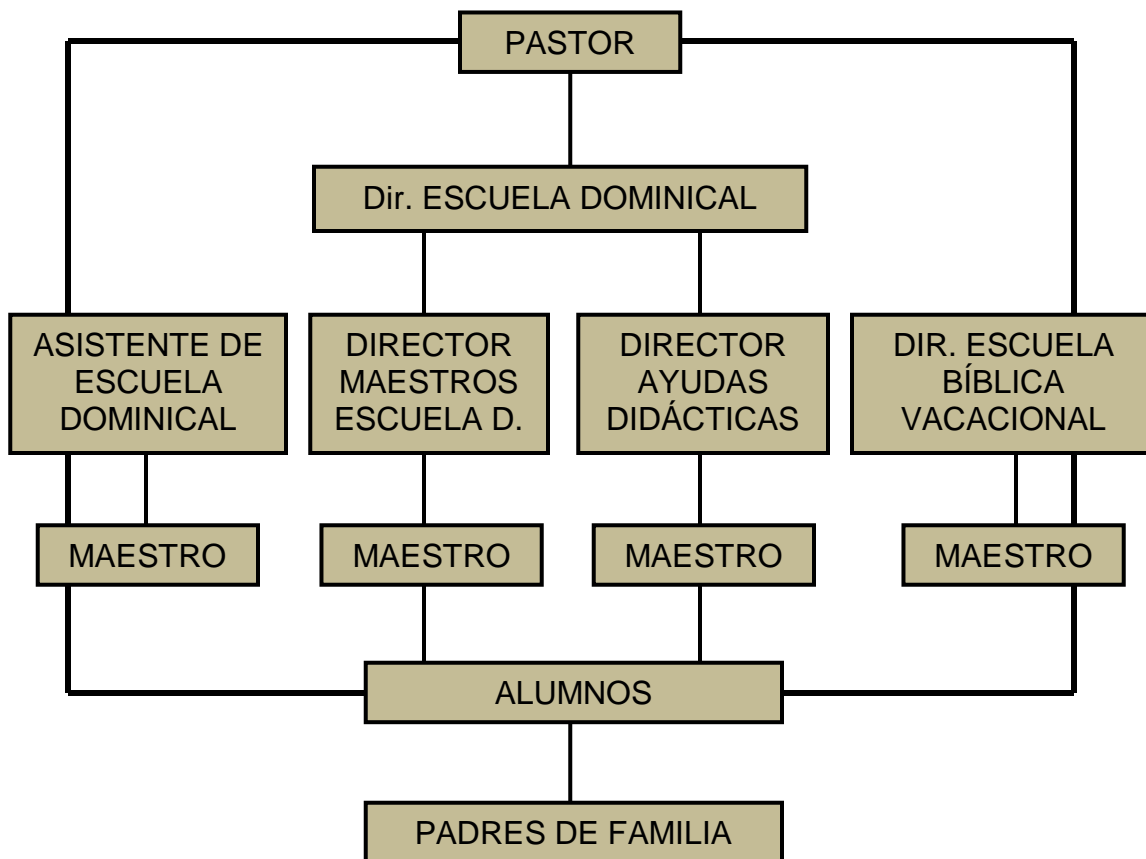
PASTOR

Dir. ESCUELA DOMINICAL

ASISTENTE DE ESCUELA DOMINICAL

DIRECTOR MAESTROS ESCUELA D.

DIRECTOR AYUDAS DIDÁCTICAS

DIR. ESCUELA BÍBLICA VACACIONAL

MAESTRO

MAESTRO

MAESTRO

MAESTRO

ALUMNOS

PADRES DE FAMILIA